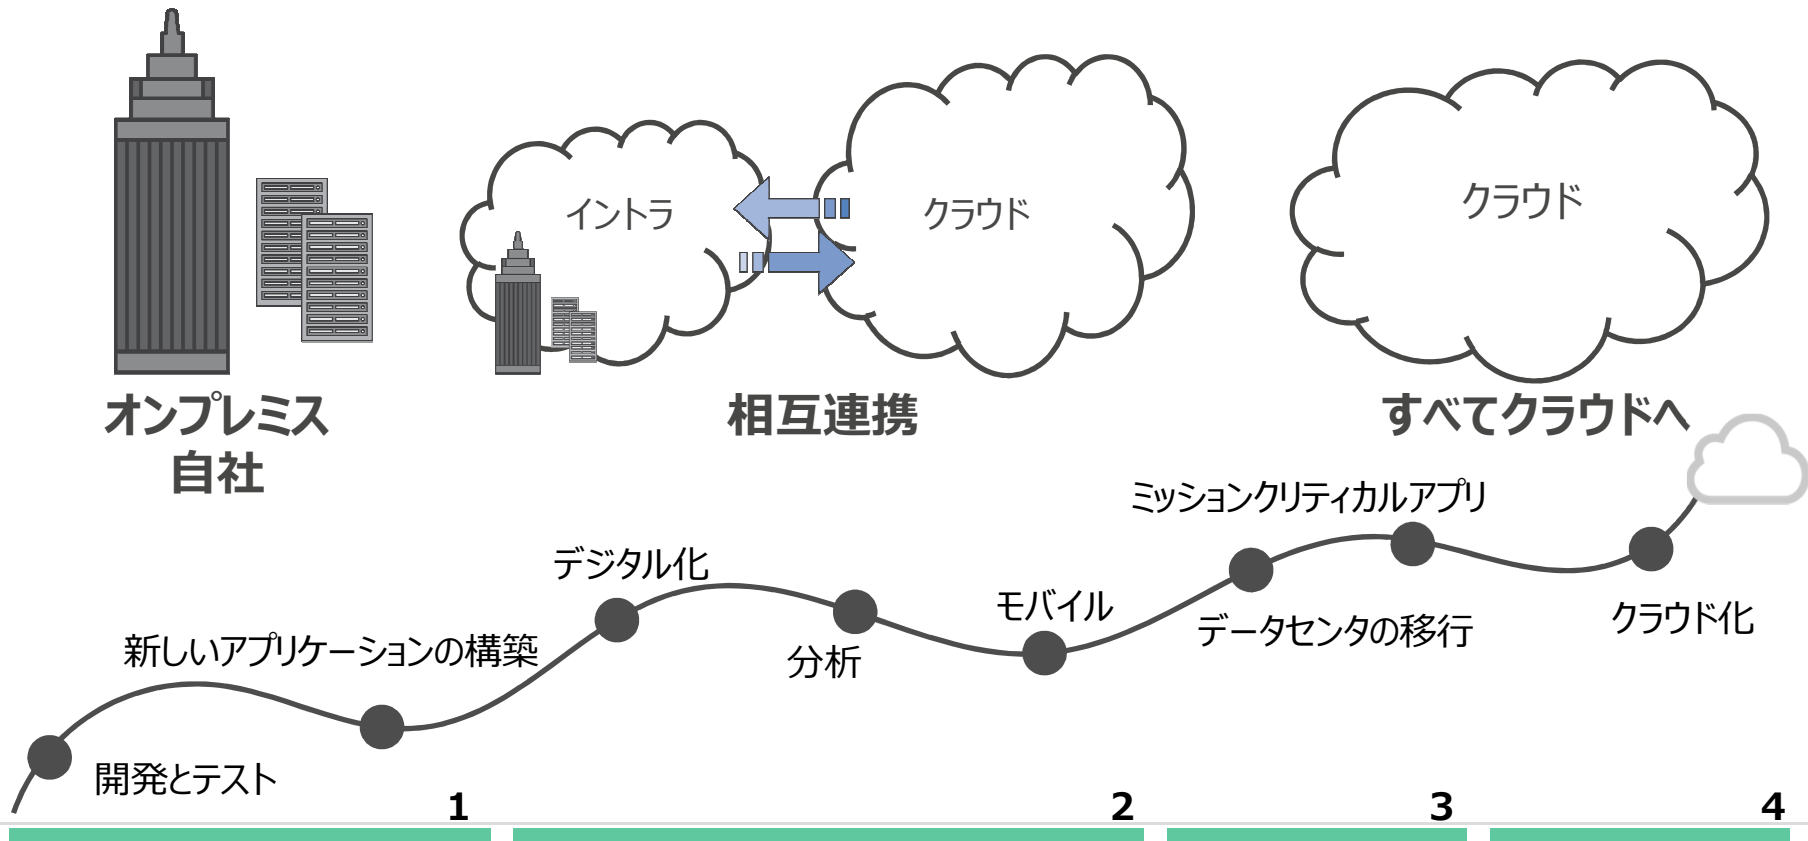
イントラ

クラウド

クラウド

オンプレミス
自社

相互連携

すべてクラウドへ

ミッションクリティカルアプリ

デジタル化

モバイル

新しいアプリケーションの構築

分析

データセンタの移行

クラウド化

開発とテスト

1

2

3

4